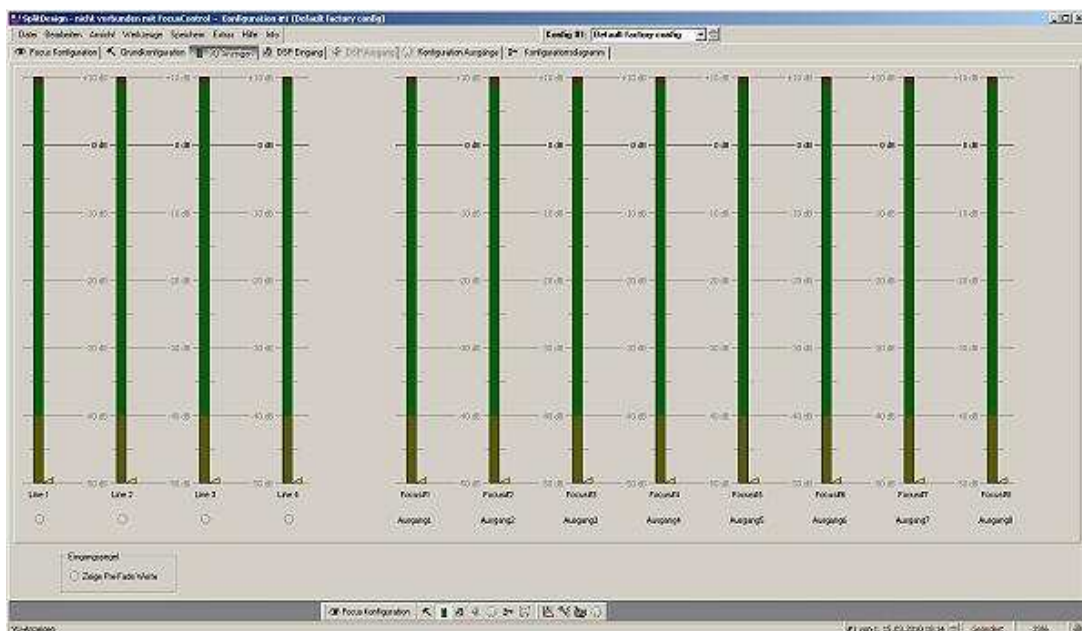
SplitDesign - nicht verbunden mit FocusControl - Konfiguration #1 (Default factory config)

Datei Bearbeiten Ansicht Werkzeuge Speichern Extras Hilfe Info

Config #1: Default factory config

Focus Konfiguration | Grundkonfiguration | I/O Stromgen | DSP Eingang | DSP Ausgang | Konfiguration Ausgänge | Konfigurationsdiagramm

+10 dB
0 dB
-10 dB
-20 dB
-30 dB
-40 dB
-50 dB

Line 1 Line 2 Line 3 Line 4

Focus#1 Focus#2 Focus#3 Focus#4 Focus#5 Focus#6 Focus#7 Focus#8

Ausgang1 Ausgang2 Ausgang3 Ausgang4 Ausgang5 Ausgang6 Ausgang7 Ausgang8

Eingangsmodi
Zeige Pre-Fade Werte

Focus Konfiguration

Werkzeugleiste

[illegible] 15.03.2010 09:34 Gesendet 25%